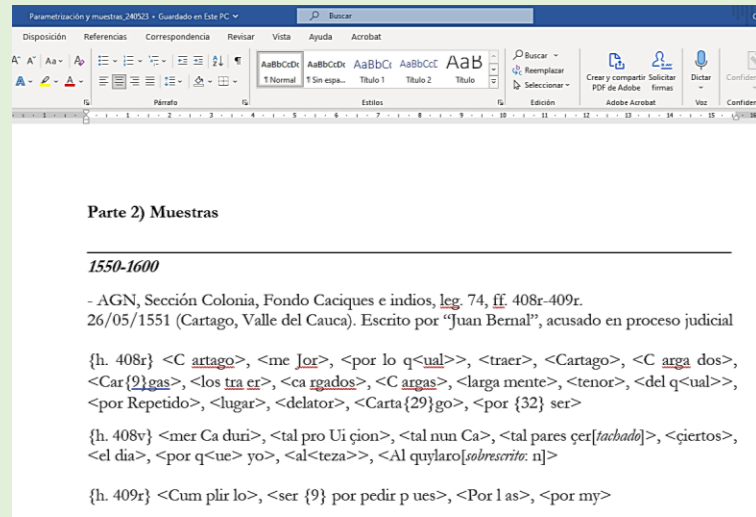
Parametrización y muestras_240523 • Guardado en Este PC ˅

Buscar

Disposición Referencias Correspondencia Revisar Vista Ayuda Acrobat

AaBbCcDc ¶ Normal
AaBbCcDc ¶ Sin espa...
AaBbCc Título 1
AaBbCcC Título 2
AaB Título

Párrafo
Estilos

Buscar
Reemplazar
Seleccionar
Edición

Crear y compartir PDF de Adobe
Solicitar firmas
Adobe Acrobat

Dictar
Voz

Confiden
Confiden

Parte 2) Muestras

1550-1600

- AGN, Sección Colonia, Fondo Caciques e indios, leg. 74, ff. 408r-409r.
26/05/1551 (Cartago, Valle del Cauca). Escrito por "Juan Bernal", acusado en proceso judicial

{h. 408r} <C artago>, <me Jor>, <por lo q<ual>>, <traer>, <Cartago>, <C arga dos>, <Car{9}gas>, <los tra er>, <ca rgados>, <C argas>, <larga mente>, <tenor>, <del q<ual>>, <por Repetido>, <lugar>, <delator>, <Carta{29}go>, <por {32} ser>

{h. 408v} <mer Ca duri>, <tal pro Ui çion>, <tal nun Ca>, <tal pares çer[tachado]>, <çiertos>, <el dia>, <por q<ue> yo>, <al<teza>>, <Al quylaro[sobrescrito: n]>

{h. 409r} <Cum plir lo>, <ser {9} por pedir p ues>, <Por l as>, <por my>